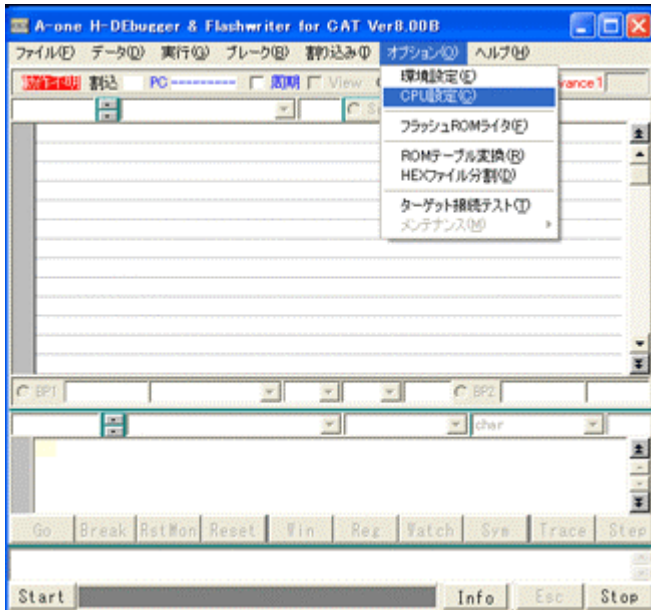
A-one H-DEbugger & Flashwriter for CAT Ver8.00B

ファイル(F) データ(D) 実行(G) ブレーク(B) 割込み(I) オプション(O) ヘルプ(H)

動作不明 割込 PC---------- 周期 View

環境設定(E)
CPU設定(C)
フラッシュROMライタ(F)
ROMテーブル変換(R)
HEXファイル分割(D)
ターゲット接続テスト(T)
メンテナンス(M)

rance1

BP1

BP2

char

Go Break RstMon Reset Win Reg Watch Sym Trace Step

Start Info Esc Stop